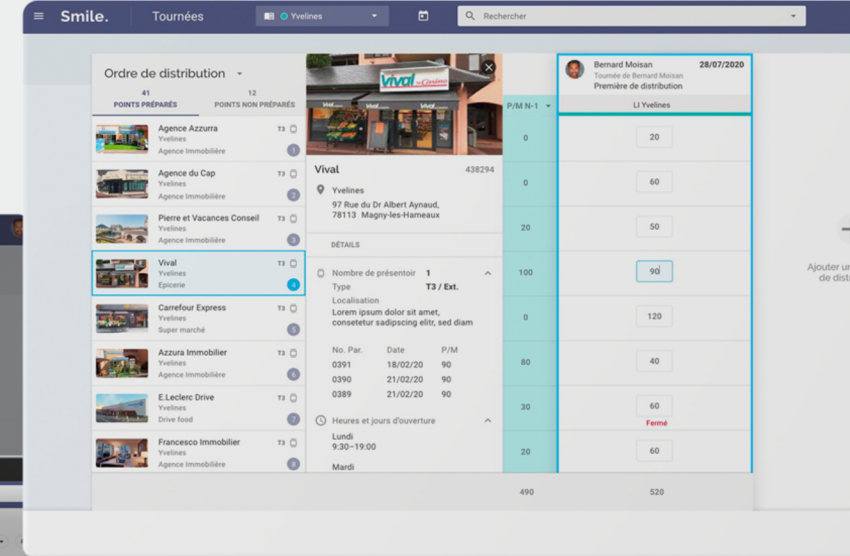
Smile. Tournées Yvelines Rechercher

Ordre de distribution

41 POINTS PRÉPARÉS
12 POINTS NON PRÉPARÉS

Agence Azzurra
Yvelines
Agence Immobilière
T3 1

Agence du Cap
Yvelines
Agence Immobilière
T3 2

Pierre et Vacances Conseil
Yvelines
Agence Immobilière
T3 3

Vival
Yvelines
Epicerie
T3 4

Carrefour Express
Yvelines
Super marché
T3 5

Azzura Immobilier
Yvelines
Agence Immobilière
T3 6

E.Leclerc Drive
Yvelines
Drive food
T3 7

Francesco Immobilier
Yvelines
Agence Immobilière
T3 8

Vival Casino

Vival 438294

Yvelines
97 Rue du Dr Albert Aynaud,
78113 Magny-les-Hameaux

DÉTAILS

Nombre de présentoir 1
Type T3 / Ext.
Localisation
Lorem ipsum dolor sit amet, consetetur sadipscing elitr, sed diam

| No. Par. | Date | P/M |
|---|---|---|
| 0391 | 18/02/20 | 90 |
| 0390 | 21/02/20 | 90 |
| 0389 | 21/02/20 | 90 |

Heures et jours d'ouverture
Lundi
9:30–19:00
Mardi

P/M N-1
0
0
20
100
0
80
30
20
490

Bernard Moisan 28/07/2020
Tournée de Bernard Moisan
Première de distribution
LI Yvelines

20
60
50
90
120
40
60
Fermé
60
520

Ajouter u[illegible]
de dist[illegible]